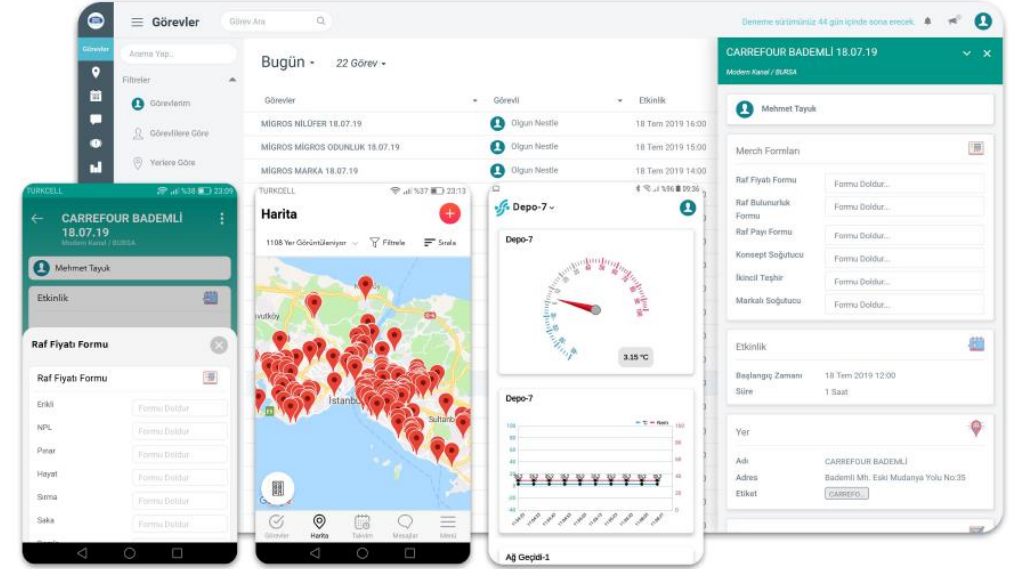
Görevler
Görev Ara
Deneme sürümünüz 44 gün içinde sona erecek.
Görevler
Arama Yap...
Filtreler
Görevlerim
Görevlilere Göre
Yerlere Göre
Bugün
22 Görev
Görevler
Görevli
Etkinlik
MIGROS NİLÜFER 18.07.19
Olgun Nestle
18 Tem 2019 16:00
MIGROS MIGROS ODUNLUK 18.07.19
Olgun Nestle
18 Tem 2019 15:00
MIGROS MARKA 18.07.19
Olgun Nestle
18 Tem 2019 14:00
CARREFOUR BADEMLİ 18.07.19
Modern Kanal / BURSA
Mehmet Tayuk
Merch Formları
Raf Fiyatı Formu
Formu Doldur...
Raf Bulunurluk Formu
Formu Doldur...
Raf Payı Formu
Formu Doldur...
Konsept Soğutucu
Formu Doldur...
İkincil Teşhir
Formu Doldur...
Markalı Soğutucu
Formu Doldur...
Etkinlik
Başlangıç Zamanı
18 Tem 2019 12:00
Süre
1 Saat
Yer
Adı
CARREFOUR BADEMLİ
Adres
Bademli Mh. Eski Mudanya Yolu No:35
Etiket
CARREFO...
TURKCELL
%38
23:09
CARREFOUR BADEMLİ 18.07.19
Modern Kanal / BURSA
Mehmet Tayuk
Etkinlik
Raf Fiyatı Formu
Raf Fiyatı Formu
Erikli
Formu Doldur
NPL
Formu Doldur
Pınar
Formu Doldur
Hayat
Formu Doldur
Sırma
Formu Doldur
Saka
Formu Doldur
TURKCELL
%37
23:13
Harita
1108 Yer Görüntüleniyor
Filtrele
Sırala
İstanbul
Sultanb
Görevler
Harita
Takvim
Mesajlar
Menü
%96
09:36
Depo-7
Depo-7
3.15 °C
Depo-7
Ağ Geçidi-1